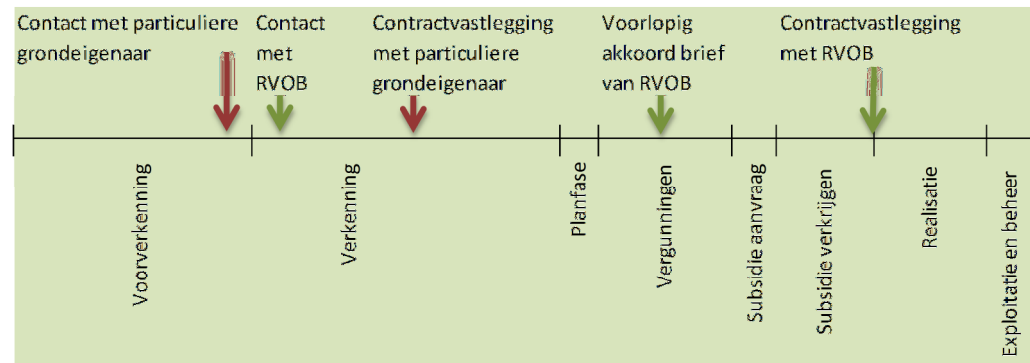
Contact met particuliere grondeigenaar

Contact met RVOB

Contractvastlegging met particuliere grondeigenaar

Voorlopig akkoord brief van RVOB

Contractvastlegging met RVOB

Voorverkenning

Verkenning

Planfase

Vergunningen

Subsidie aanvraag

Subsidie verkrijgen

Realisatie

Exploitatie en beheer